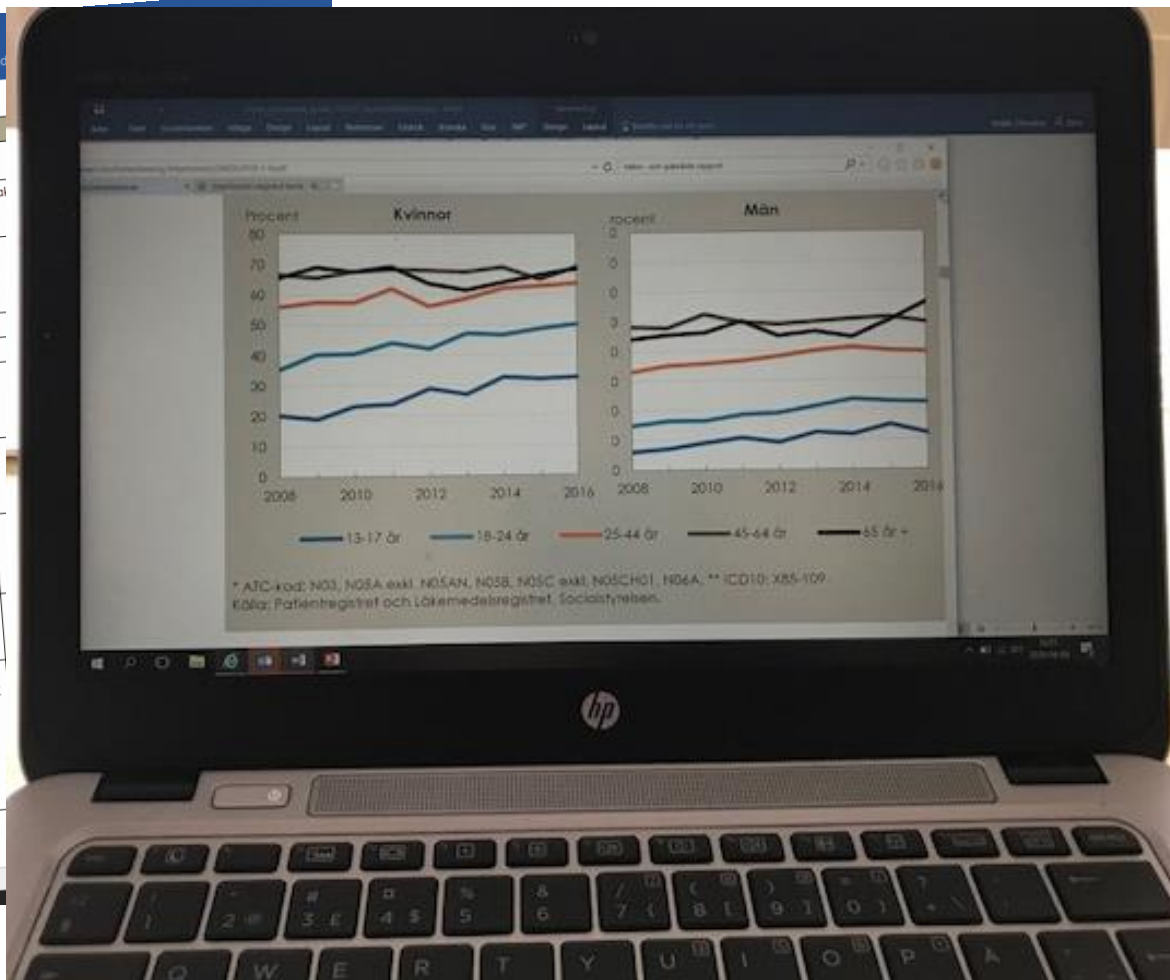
Procent
Kvinnor
80
70
60
50
40
30
20
10
0
2008 2010 2012 2014 2016

rocent
Män
0
0
0
0
0
0
0
0
0
2008 2010 2012 2014 2016

13-17 år
18-24 år
25-44 år
45-64 år
65 år +

* ATC-kod: N03, N05A exkl. N05AN, N05B, N05C exkl. N05CH01, N06A. ** ICD10: X85-Y09
Källa: Patientregistret och Läkemedelsregistret, Socialstyrelsen.

hp